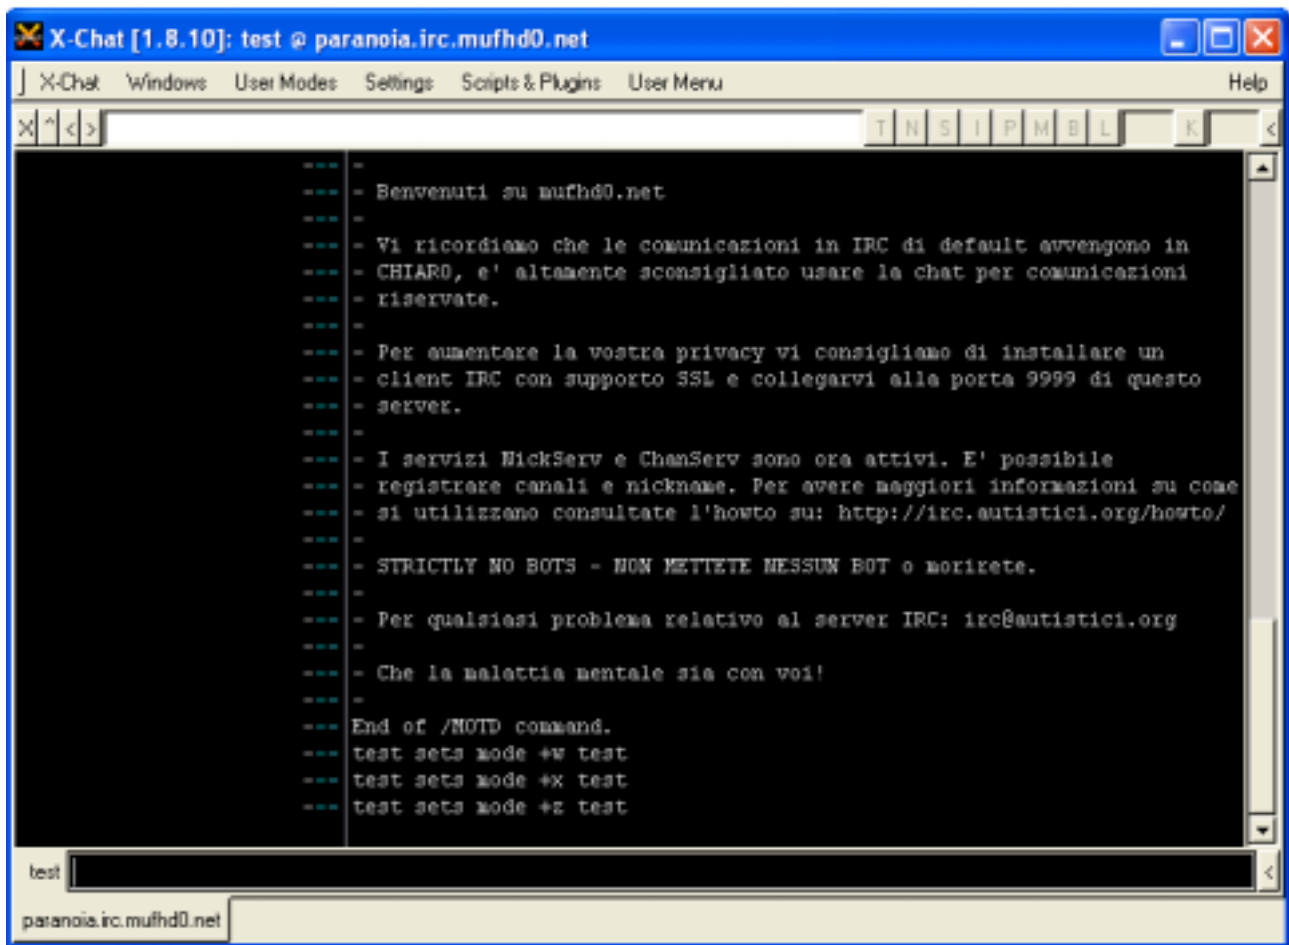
X-Chat [1.8.10]: test @ paranoia.irc.mufhd0.net

X-Chat Windows User Modes Settings Scripts & Plugins User Menu Help

X ^ < >

T N S I P M B L K <

--- -
--- - Benvenuti su mufhd0.net
--- -
--- - Vi ricordiamo che le comunicazioni in IRC di default avvengono in
--- - CHIARO, e' altamente sconsigliato usare la chat per comunicazioni
--- - riservate.
--- -
--- - Per aumentare la vostra privacy vi consigliamo di installare un
--- - client IRC con supporto SSL e collegarvi alla porta 9999 di questo
--- - server.
--- -
--- - I servizi NickServ e ChanServ sono ora attivi. E' possibile
--- - registrare canali e nickname. Per avere maggiori informazioni su come
--- - si utilizzano consultate l'howto su: http://irc.autistici.org/howto/
--- -
--- - STRICTLY NO BOTS - NON METTETE NESSUN BOT o morirete.
--- -
--- - Per qualsiasi problema relativo al server IRC: irc@autistici.org
--- -
--- - Che la malattia mentale sia con voi!
--- -
--- End of /MOTD command.
--- test sets mode +w test
--- test sets mode +x test
--- test sets mode +z test

test

<

paranoia.irc.mufhd0.net